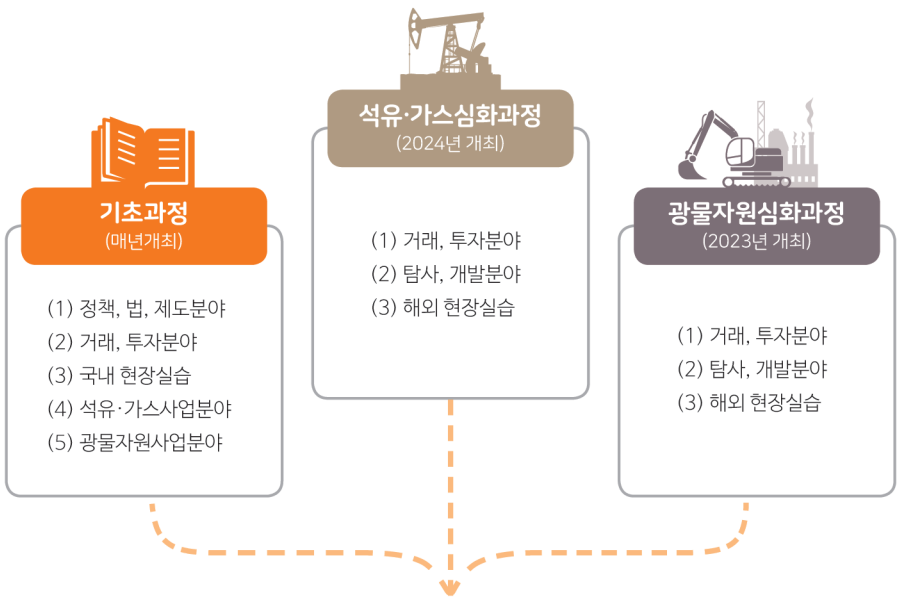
기초과정
(매년개최)

(1) 정책, 법, 제도분야
(2) 거래, 투자분야
(3) 국내 현장실습
(4) 석유·가스사업분야
(5) 광물자원사업분야

석유·가스심화과정
(2024년 개최)

(1) 거래, 투자분야
(2) 탐사, 개발분야
(3) 해외 현장실습

광물자원심화과정
(2023년 개최)

(1) 거래, 투자분야
(2) 탐사, 개발분야
(3) 해외 현장실습